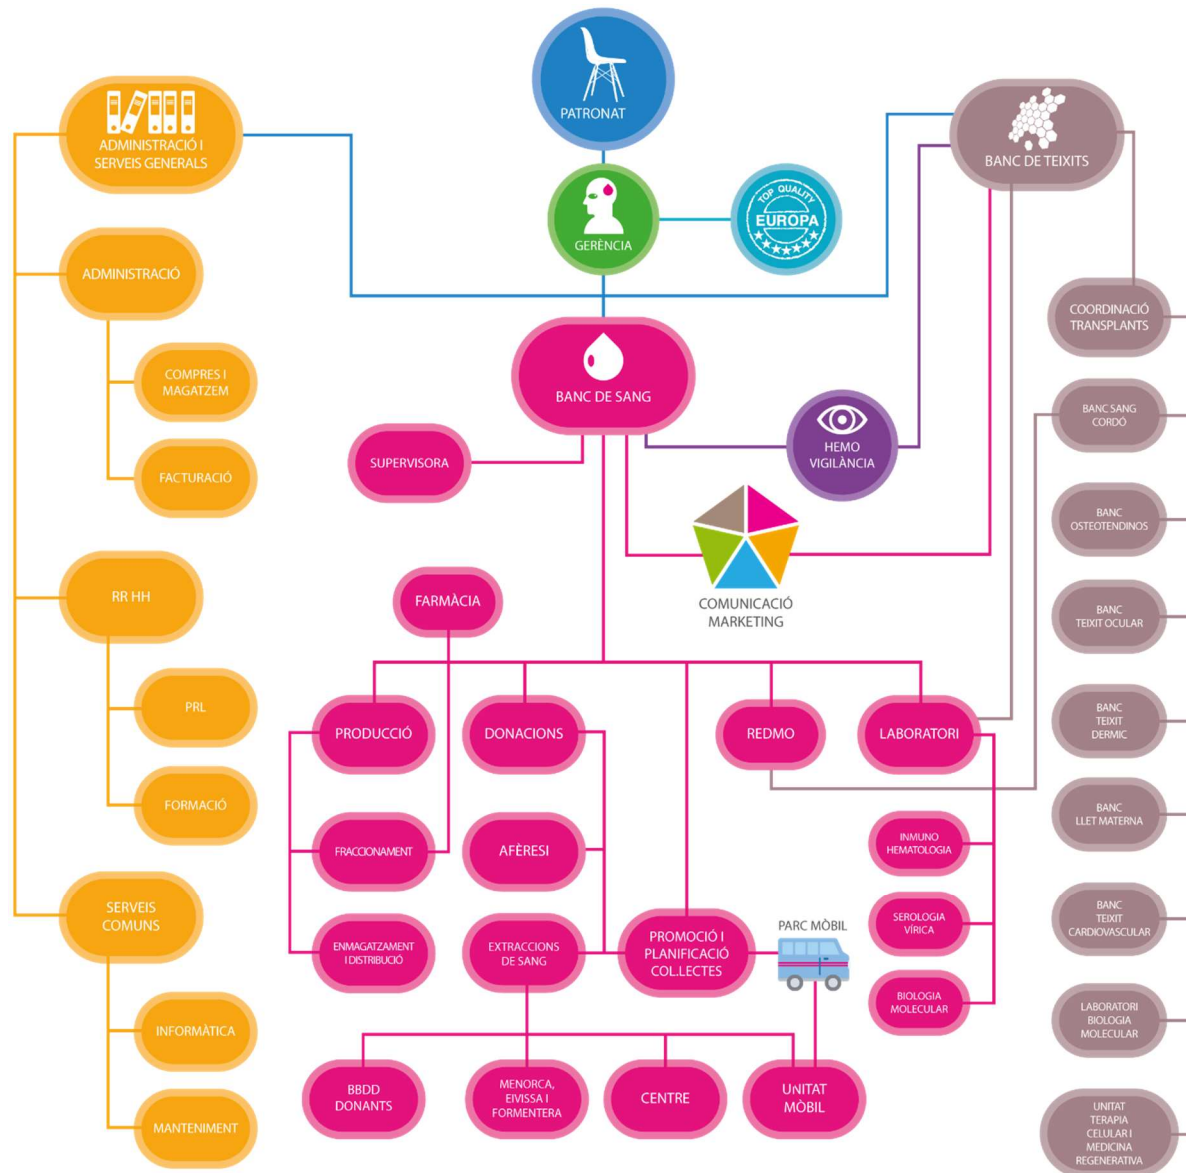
PATRONAT

ADMINISTRACIÓ I SERVEIS GENERALS

BANC DE TEIXITS

GERÈNCIA

TOP QUALITY EUROPA

ADMINISTRACIÓ

COMPRES I MAGATZEM

FACTURACIÓ

RR HH

PRL

FORMACIÓ

SERVEIS COMUNS

INFORMÀTICA

MANTENIMENT

BANC DE SANG

SUPERVISORA

HEMO VIGILÀNCIA

COMUNICACIÓ MARKETING

FARMÀCIA

PRODUCCIÓ

DONACIONS

REDMO

LABORATORI

FRACCIONAMENT

AFÈRESI

ENMAGATZAMENT I DISTRIBUCIÓ

EXTRACCIONS DE SANG

PROMOCIÓ I PLANIFICACIÓ COL.LECTES

PARC MÒBIL

INMUNO HEMATOLOGIA

SEROLOGIA VÍRICA

BIOLOGIA MOLECULAR

BBDD DONANTS

MENORCA, EIVISSA I FORMENTERA

CENTRE

UNITAT MÒBIL

COORDINACIÓ TRANSPLANTS

BANC SANG CORDÓ

BANC OSTEOTENDINOS

BANC TEIXIT OCULAR

BANC TEIXIT DERMIC

BANC LLET MATERNA

BANC TEIXIT CARDIOVASCULAR

LABORATORI BIOLOGIA MOLECULAR

UNITAT TERAPIA CELULAR I MEDICINA REGENERATIVA